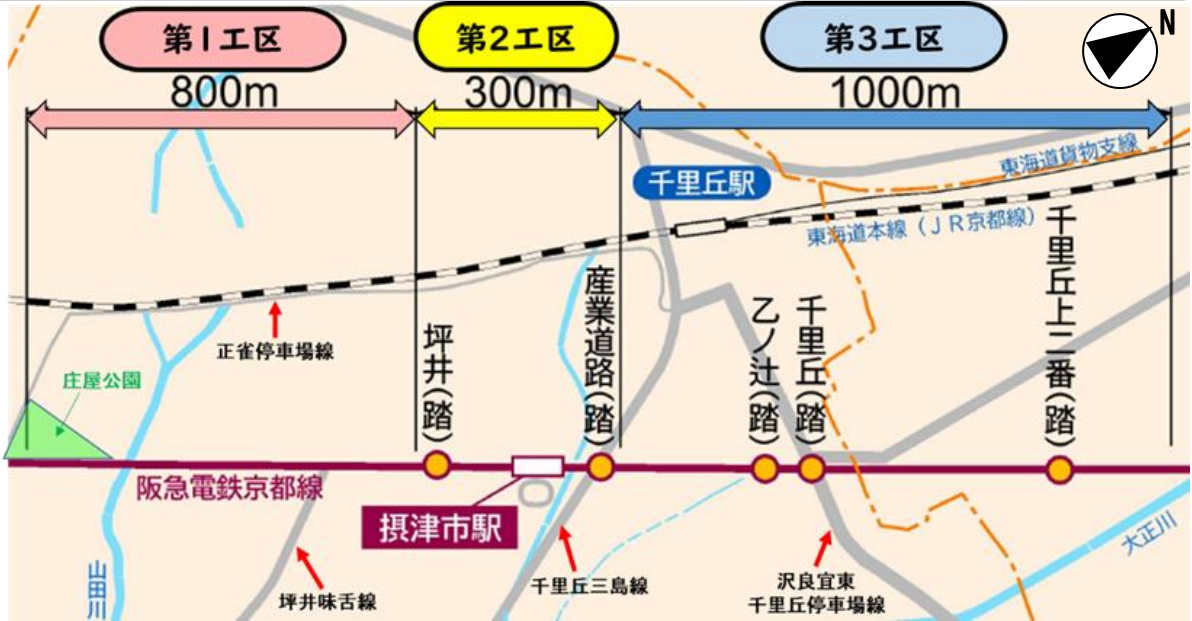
第Ⅰ工区
800m
第2工区
300m
第3工区
1000m
N

東海道貨物支線
千里丘駅
東海道本線（ＪＲ京都線）

正雀停車場線
庄屋公園
坪井(踏)
産業道路(踏)
乙ノ辻(踏)
千里丘(踏)
千里丘上二番(踏)

阪急電鉄京都線
摂津市駅
山田川
坪井味舌線
千里丘三島線
沢良宜東千里丘停車場線
大正川